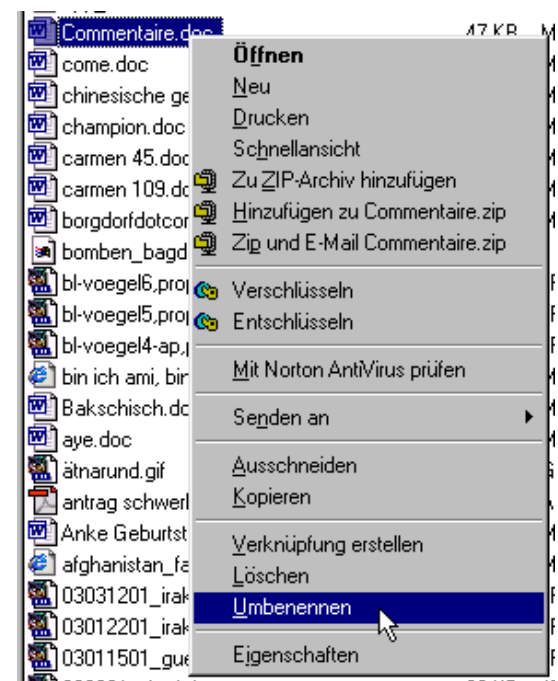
Commentaire.doc 47 KB
come.doc
chinesische ge
champion.doc
carmen 45.doc
carmen 109.dc
borgdorfdotcor
bomben_bagd
bl-voegel6,proj
bl-voegel5,proj
bl-voegel4-ap,
bin ich ami, bir
Bakschisch.dc
aye.doc
ätnarund.gif
antrag schwerl
Anke Geburtst
afghanistan_fa
03031201_irak
03012201_irak
03011501_gue

Öffnen
Neu
Drucken
Schnellansicht
Zu ZIP-Archiv hinzufügen
Hinzufügen zu Commentaire.zip
Zip und E-Mail Commentaire.zip
Verschlüsseln
Entschlüsseln
Mit Norton AntiVirus prüfen
Senden an
Ausschneiden
Kopieren
Verknüpfung erstellen
Löschen
Umbenennen
Eigenschaften